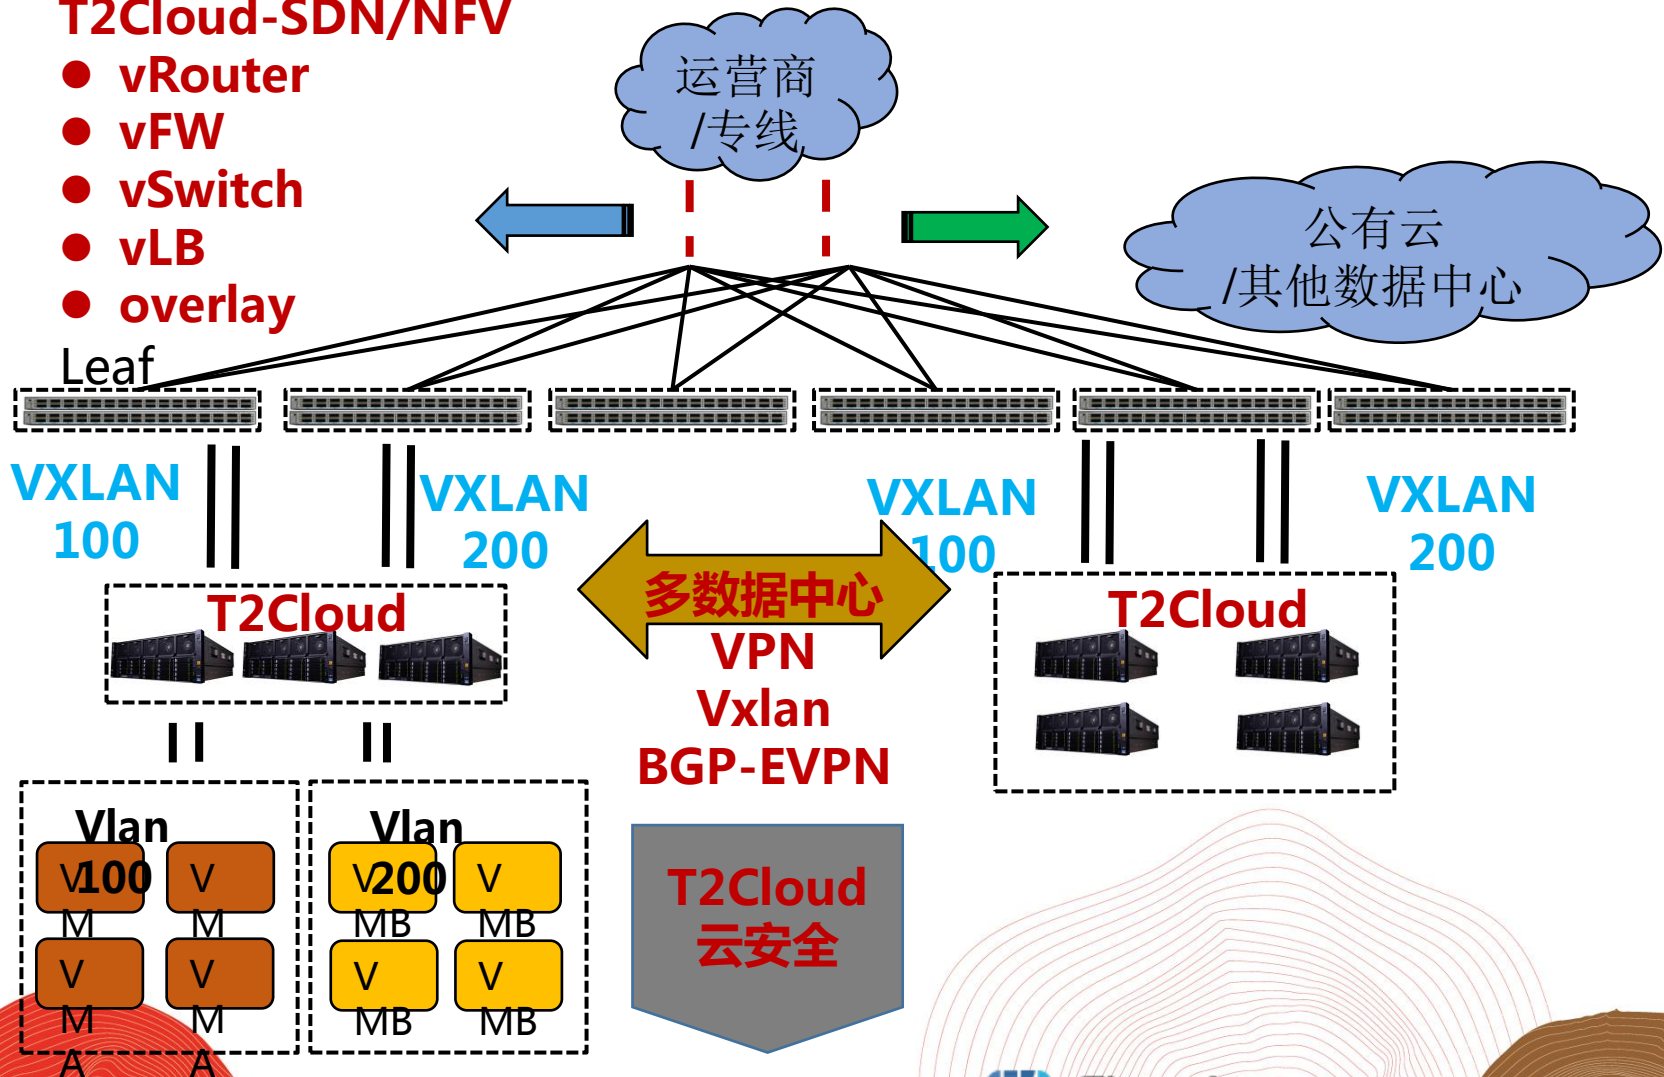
T2Cloud-SDN/NFV
● vRouter
● vFW
● vSwitch
● vLB
● overlay

运营商
/专线

公有云
/其他数据中心

Leaf

VXLAN
100

VXLAN
200

VXLAN
100

VXLAN
200

T2Cloud

多数据中心
VPN
Vxlan
BGP-EVPN

T2Cloud

Vlan
100
V
M
A
V
M
V
M
A
V
M

Vlan
200
V
MB
V
MB
V
MB
V
MB

T2Cloud
云安全